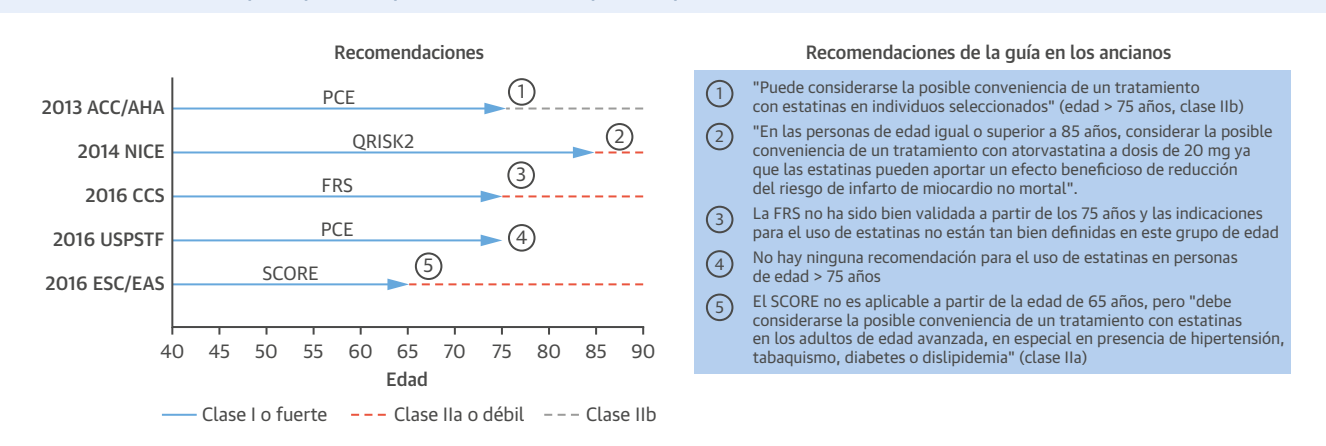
Recomendaciones

2013 ACC/AHA
PCE
1

2014 NICE
QRISK2
2

2016 CCS
FRS
3

2016 USPSTF
PCE
4

2016 ESC/EAS
SCORE
5

40 45 50 55 60 65 70 75 80 85 90
Edad

Clase I o fuerte
Clase IIa o débil
Clase IIb

Recomendaciones de la guía en los ancianos

1 "Puede considerarse la posible conveniencia de un tratamiento con estatinas en individuos seleccionados" (edad > 75 años, clase IIb)

2 "En las personas de edad igual o superior a 85 años, considerar la posible conveniencia de un tratamiento con atorvastatina a dosis de 20 mg ya que las estatinas pueden aportar un efecto beneficioso de reducción del riesgo de infarto de miocardio no mortal".

3 La FRS no ha sido bien validada a partir de los 75 años y las indicaciones para el uso de estatinas no están tan bien definidas en este grupo de edad

4 No hay ninguna recomendación para el uso de estatinas en personas de edad > 75 años

5 El SCORE no es aplicable a partir de la edad de 65 años, pero "debe considerarse la posible conveniencia de un tratamiento con estatinas en los adultos de edad avanzada, en especial en presencia de hipertensión, tabaquismo, diabetes o dislipidemia" (clase IIa)